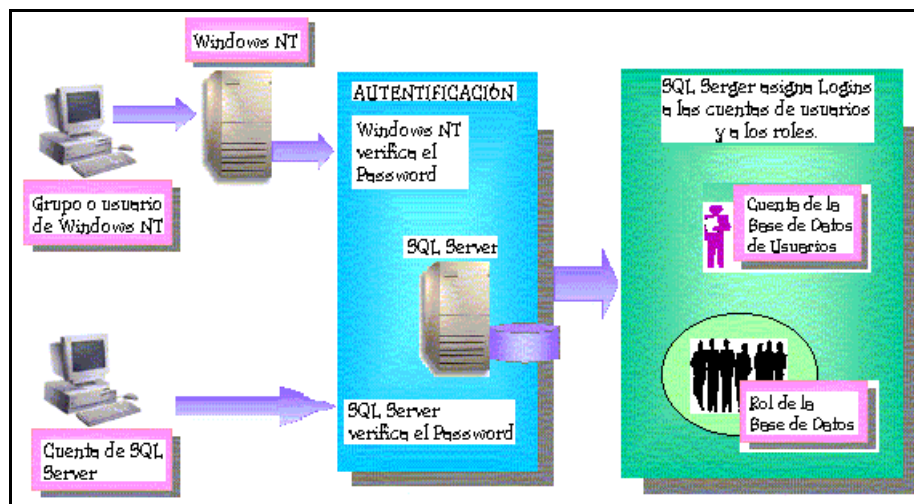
Windows NT

Grupo o usuario de Windows NT

Cuenta de SQL Server

AUTENTIFICACION

Windows NT verifica el Password

SQL Server

SQL Server verifica el Password

SQL Serger asigna Logins a las cuentas de usuarios y a los roles.

Cuenta de la Base de Datos de Usuarios

Rol de la Base de Datos